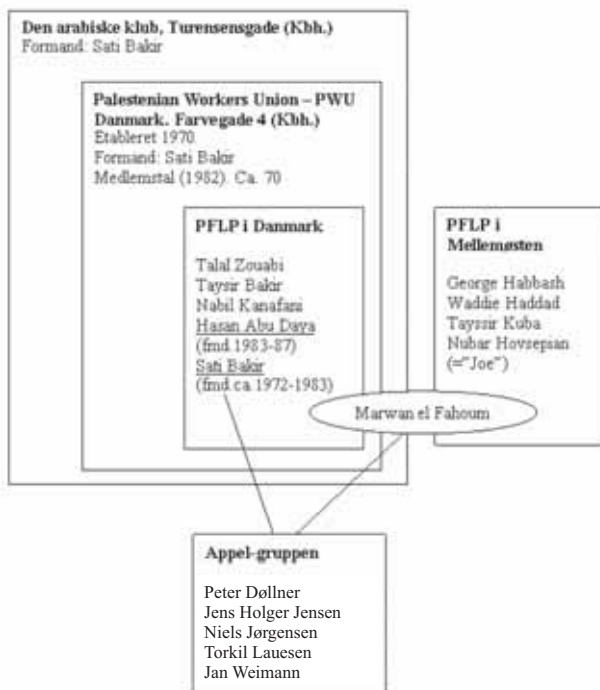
**Den arabiske klub, Turensensgade (Kbh.)**
Formand: Sati Bakir

**Palestenian Workers Union – PWU Danmark. Farvegade 4 (Kbh.)**
Etableret 1970
Formand: Sati Bakir
Medlemstal (1982). Ca. 70

**PFLP i Danmark**

Talal Zouabi
Taysir Bakir
Nabil Kanafani
Hasan Abu Daya
(fmd 1983-87)
Sati Bakir
(fmd ca 1972-1983)

**PFLP i Mellemøsten**

George Habbash
Waddie Haddad
Tayssir Kuba
Nubar Hovsepsan
(="Joe")

Marwan el Fahoum

**Appel-gruppen**

Peter Døllner
Jens Holger Jensen
Niels Jørgensen
Torkil Lauesen
Jan Weimann